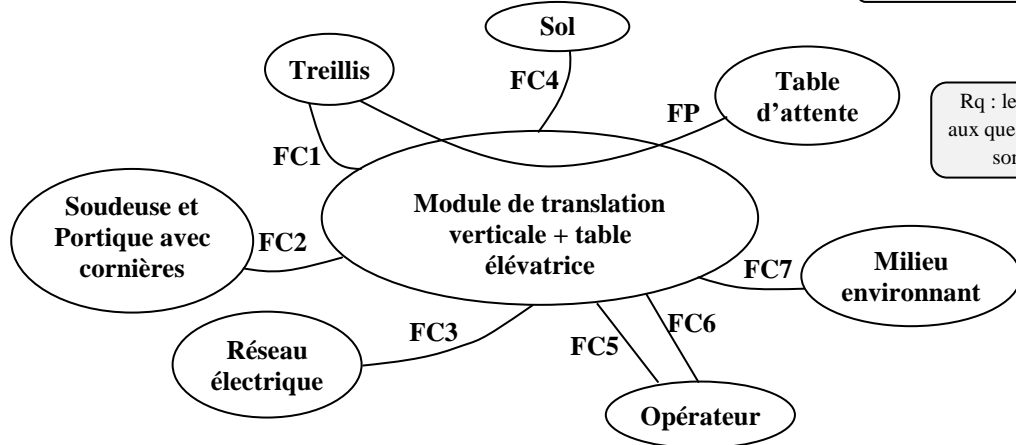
Sol

Treillis

FC4

Table d'attente

FP

Rq : le
aux que
sor

FC1

Soudeuse et Portique avec cornières

FC2

Module de translation verticale + table élévatrice

FC7

Milieu environnant

FC3

FC6

Réseau électrique

FC5

Opérateur